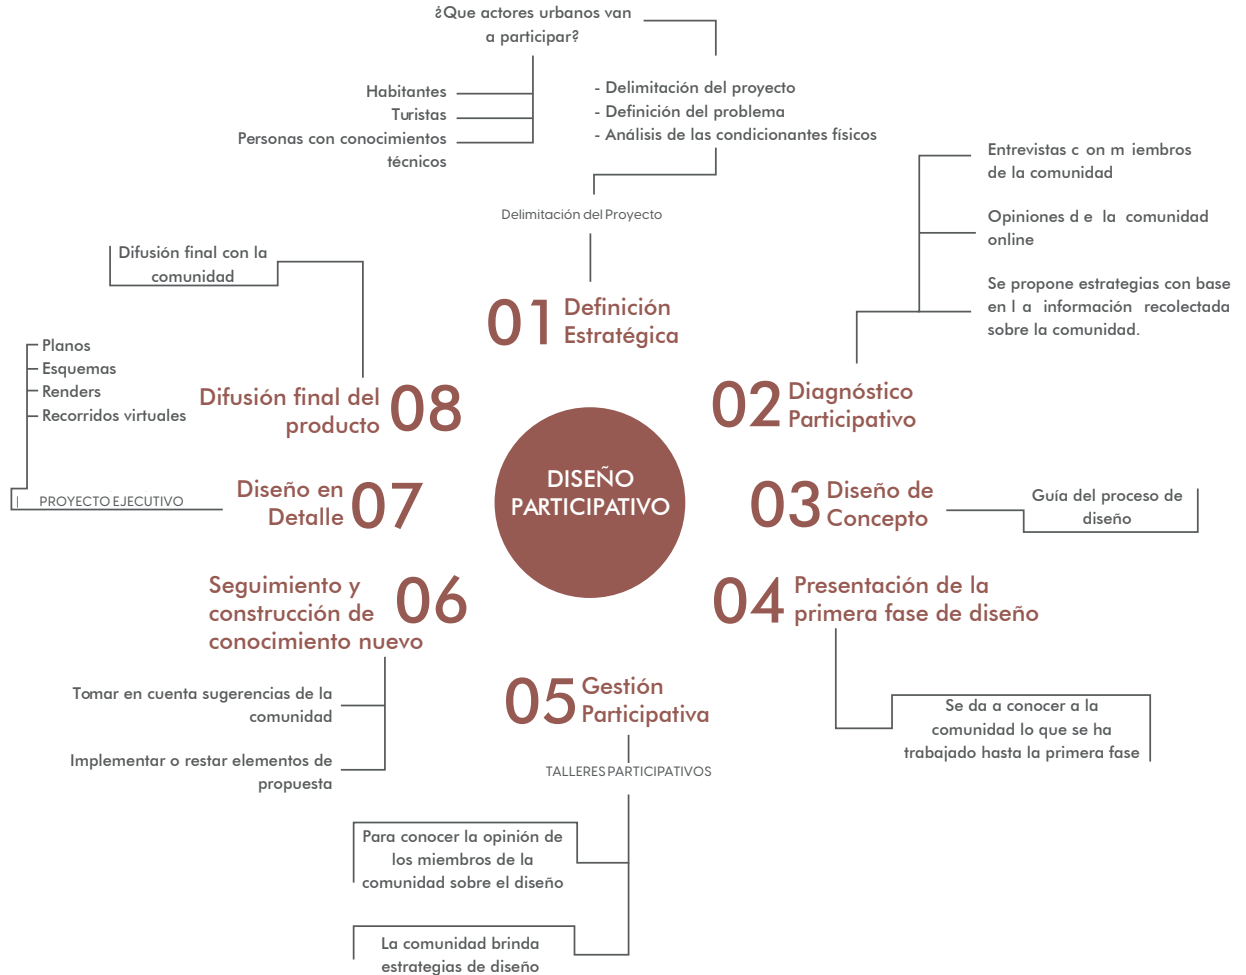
¿Que actores urbanos van a participar?

Habitantes
Turistas
Personas con conocimientos técnicos

- Delimitación del proyecto
- Definición del problema
- Análisis de las condicionantes físicos

Delimitación del Proyecto

01 Definición Estratégica

Entrevistas c on m iembros de la comunidad

Opiniones d e la comunidad online

Se propone estrategias con base en l a información recolectada sobre la comunidad.

02 Diagnóstico Participativo

Difusión final con la comunidad

Planos
Esquemas
Renders
Recorridos virtuales

Difusión final del producto 08

DISEÑO PARTICIPATIVO

PROYECTO EJECUTIVO

Diseño en Detalle 07

03 Diseño de Concepto

Guía del proceso de diseño

Seguimiento y construcción de conocimiento nuevo 06

04 Presentación de la primera fase de diseño

Tomar en cuenta sugerencias de la comunidad

Implementar o restar elementos de propuesta

05 Gestión Participativa

TALLERES PARTICIPATIVOS

Se da a conocer a la comunidad lo que se ha trabajado hasta la primera fase

Para conocer la opinión de los miembros de la comunidad sobre el diseño

La comunidad brinda estrategias de diseño